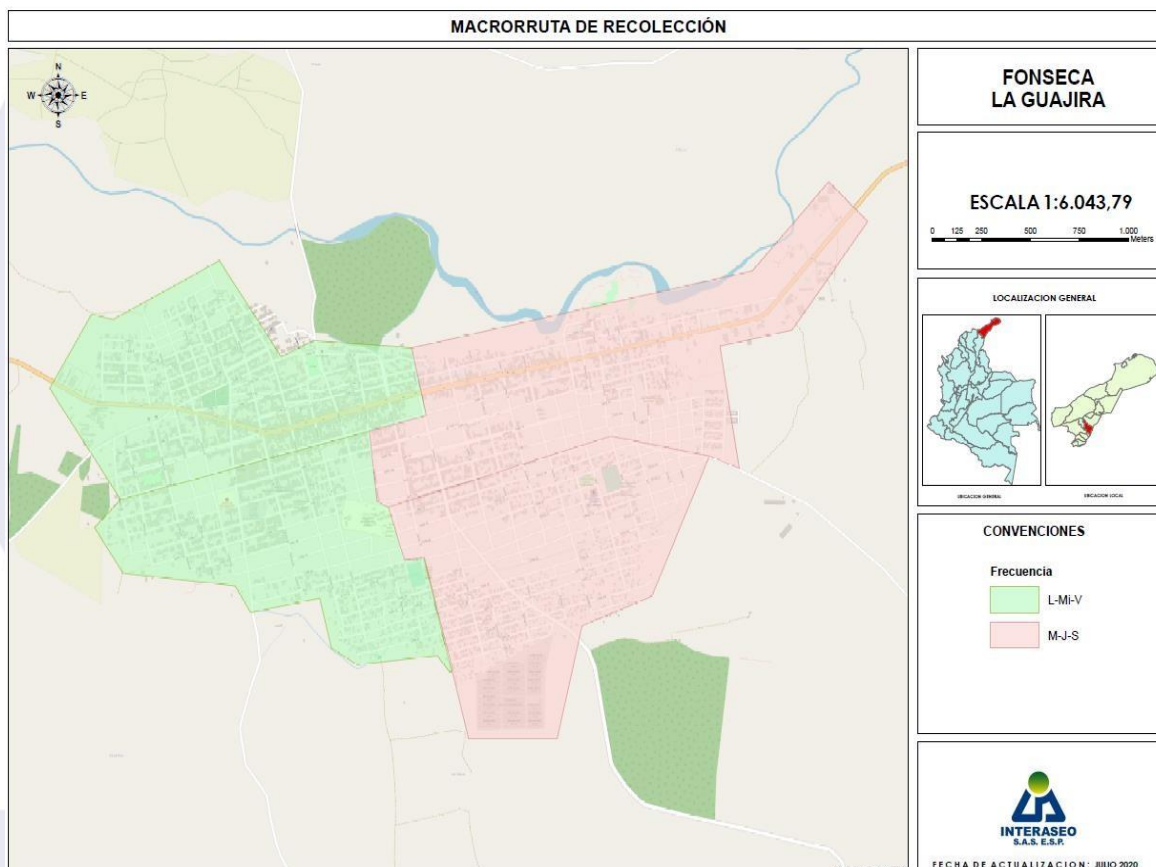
MACRORRUTA DE RECOLECCIÓN

N
W
E
S

FONSECA
LA GUAJIRA

ESCALA 1:6.043,79

0 125 250 500 750 1.000 Meters

LOCALIZACION GENERAL

UBICACION GENERAL
UBICACION LOCAL

CONVENCIONES

Frecuencia
L-Mi-V
M-J-S

INTERASEO
S.A.S. E.S.P.

FECHA DE ACTUALIZACION: JULIO 2020